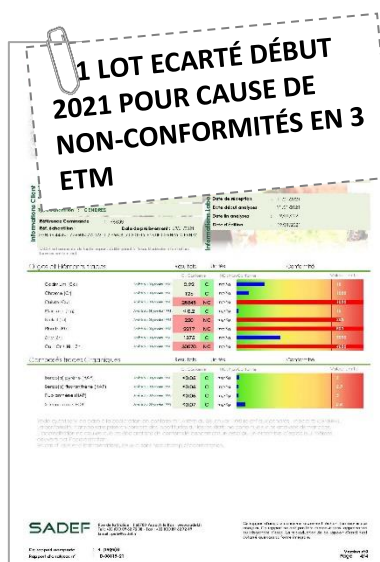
1 LOT ECARTÉ DÉBUT 2021 POUR CAUSE DE NON-CONFORMITÉS EN 3 ETM

Informations Client

Informations Labo

Référence Commande

Date de réception

Date début analyses

Date fin analyses

Date d'édition

Éléments traces métalliques

Cadmium (Cd)

Chrome (Cr)

Cuivre (Cu)

Mercure (Hg)

Nickel (Ni)

Plomb (Pb)

Zinc (Zn)

C

NC

Composés traces organiques

C

SADEF

Version n°1
Page 4/4